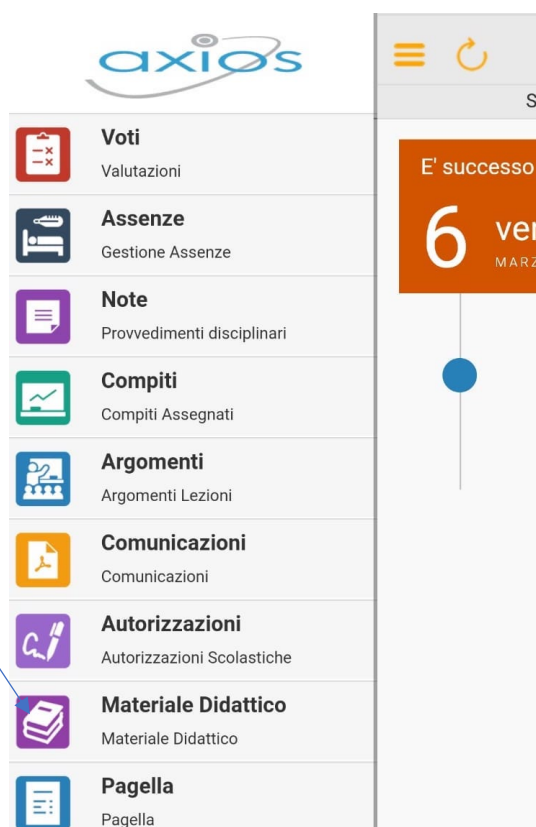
axios

Voti
Valutazioni

Assenze
Gestione Assenze

Note
Provvedimenti disciplinari

Compiti
Compiti Assegnati

Argomenti
Argomenti Lezioni

Comunicazioni
Comunicazioni

Autorizzazioni
Autorizzazioni Scolastiche

Materiale Didattico
Materiale Didattico

Pagella
Pagella

S

E' successo

6 ve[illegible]
MARZ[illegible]